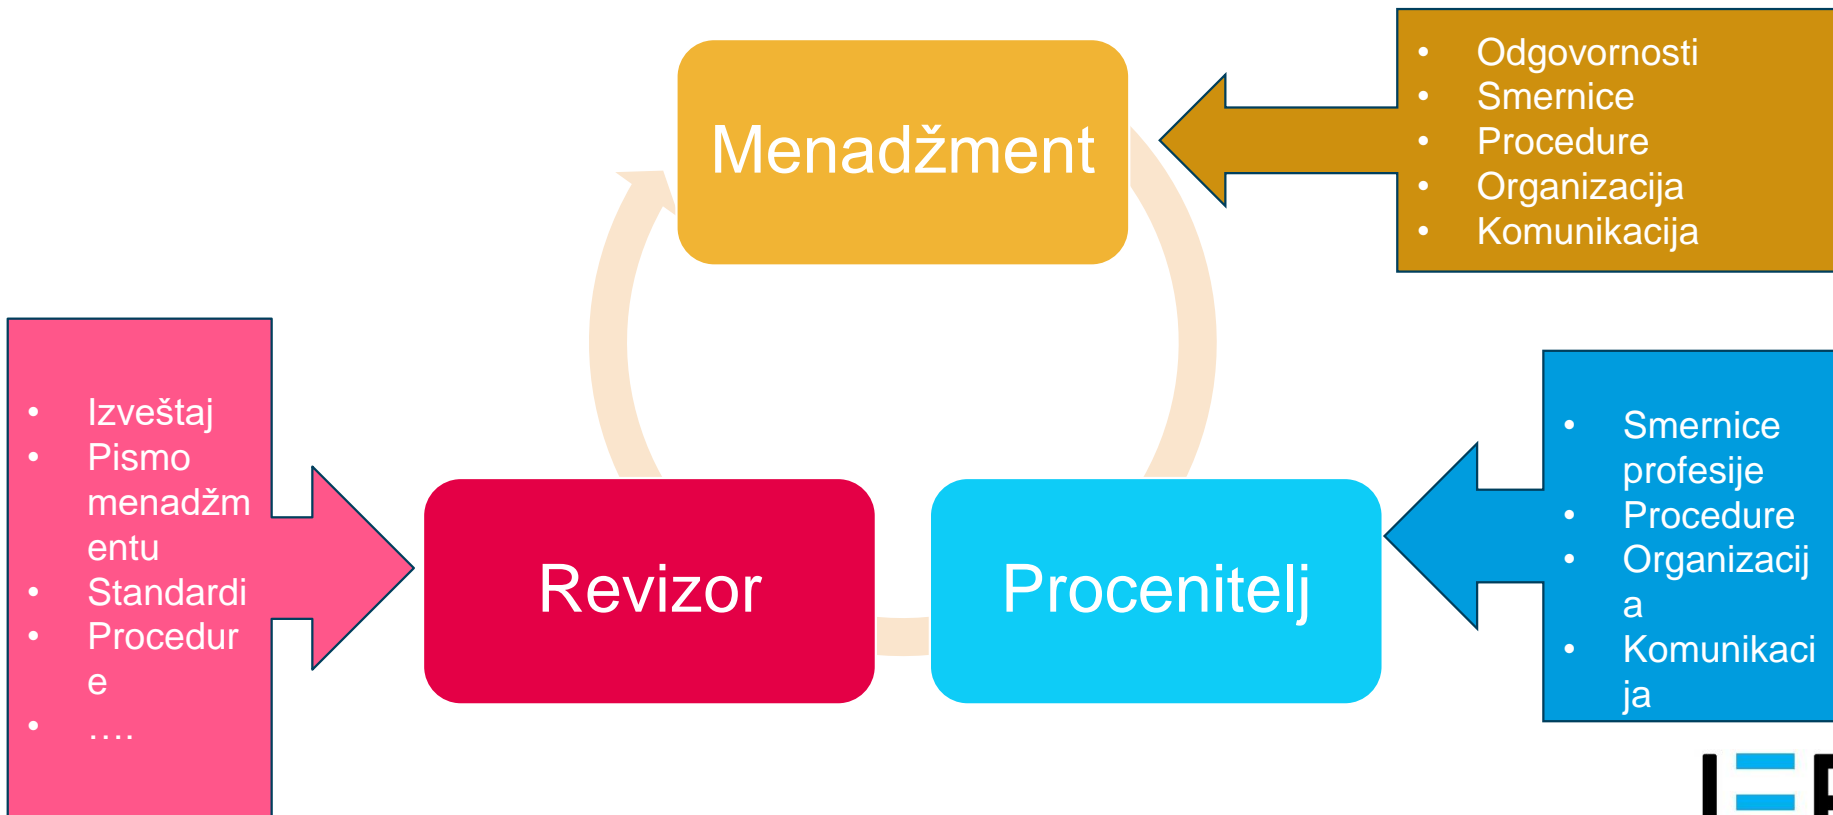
Menadžment

- Odgovornosti
- Smernice
- Procedure
- Organizacija
- Komunikacija

- Izveštaj
- Pismo menadžmentu
- Standardi
- Procedure
- ....

Revizor

Procenitelj

- Smernice profesije
- Procedure
- Organizacija
- Komunikacija